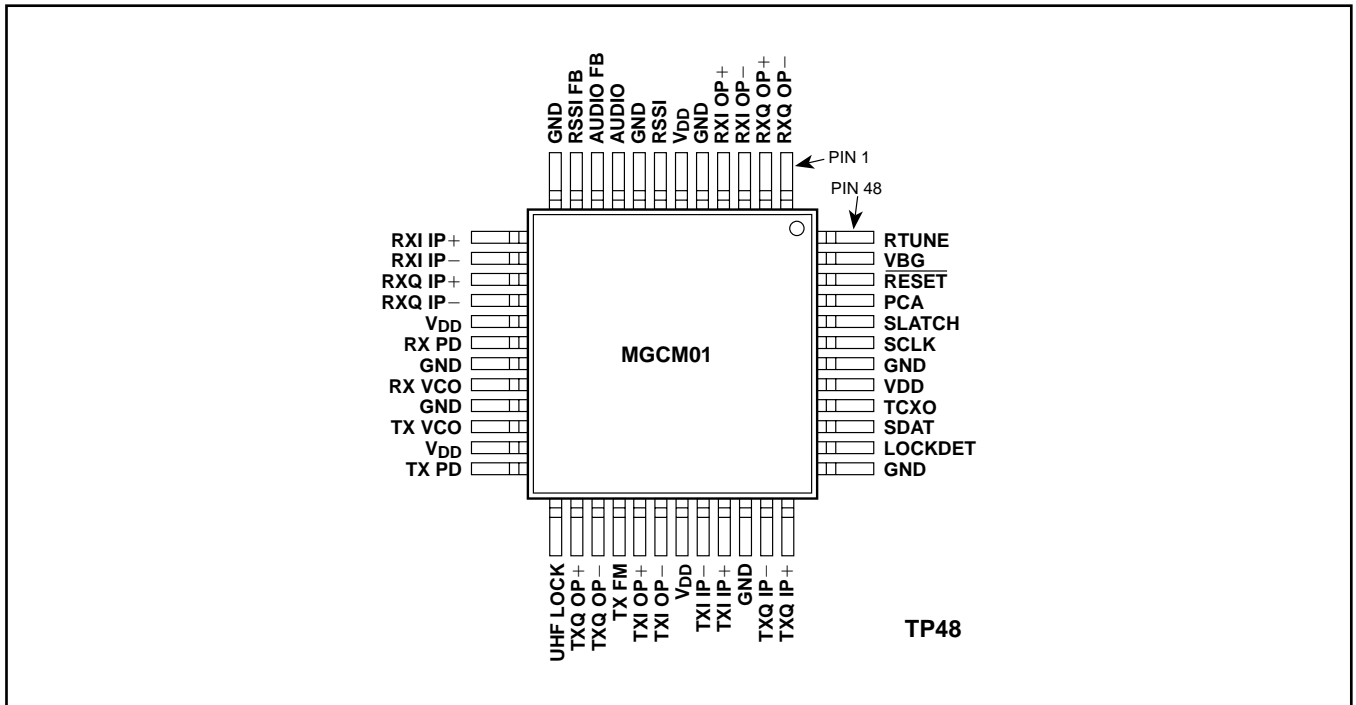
GND
RSSI FB
AUDIO FB
AUDIO
GND
RSSI
$V_{DD}$
GND
RXI OP+
RXI OP−
RXQ OP+
RXQ OP−

PIN 1
PIN 48

RXI IP+
RXI IP−
RXQ IP+
RXQ IP−
$V_{DD}$
RX PD
GND
RX VCO
GND
TX VCO
$V_{DD}$
TX PD

MGCM01

RTUNE
VBG
$\overline{RESET}$
PCA
SLATCH
SCLK
GND
VDD
TCXO
SDAT
LOCKDET
GND

UHF LOCK
TXQ OP+
TXQ OP−
TX FM
TXI OP+
TXI OP−
$V_{DD}$
TXI IP−
TXI IP+
GND
TXQ IP−
TXQ IP+

TP48